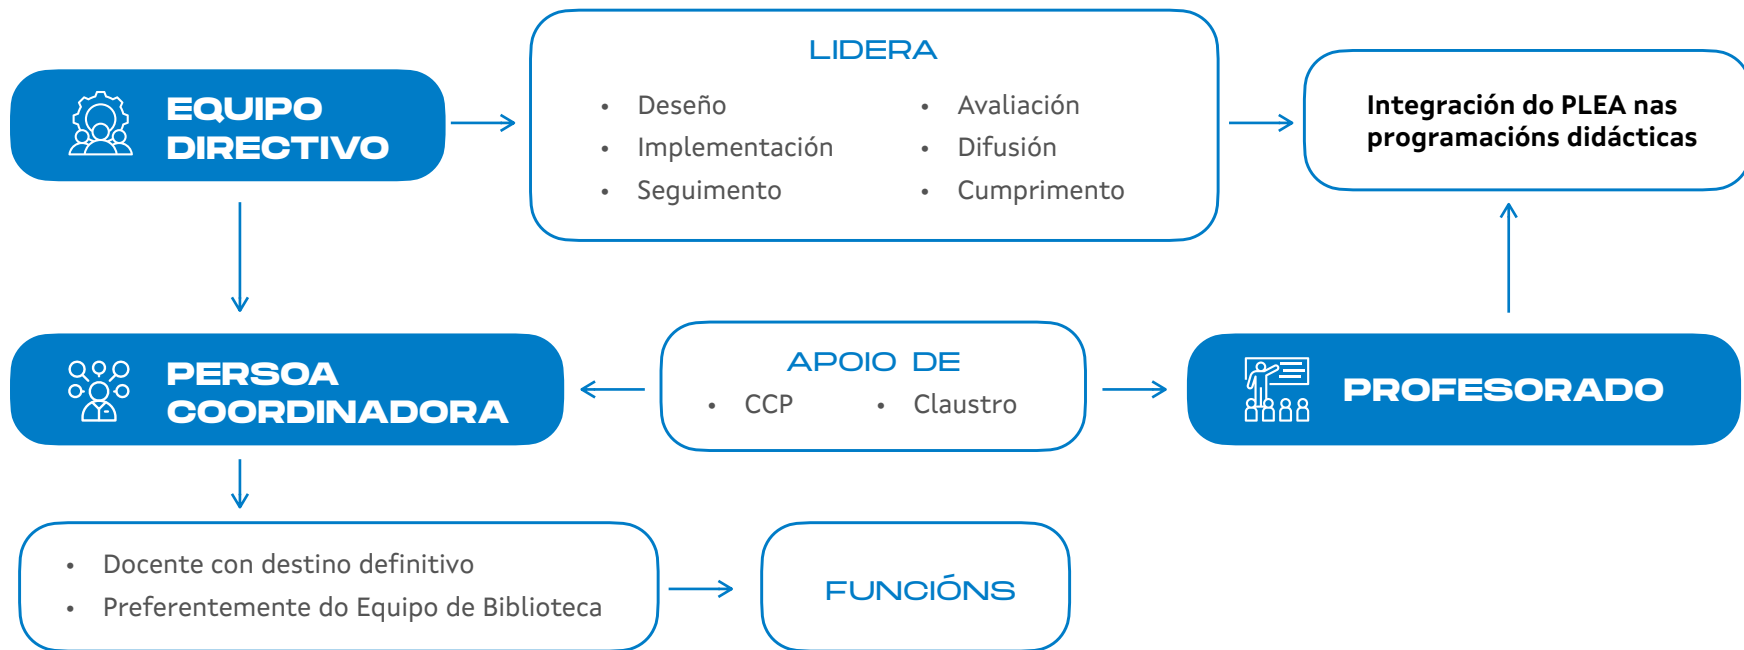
EQUIPO DIRECTIVO

LIDERA
- Deseño
- Implementación
- Seguimento
- Avaliación
- Difusión
- Cumprimento

Integración do PLEA nas programacións didácticas

PERSOA COORDINADORA

APOIO DE
- CCP
- Claustro

PROFESORADO

- Docente con destino definitivo
- Preferentemente do Equipo de Biblioteca

FUNCIÓNS